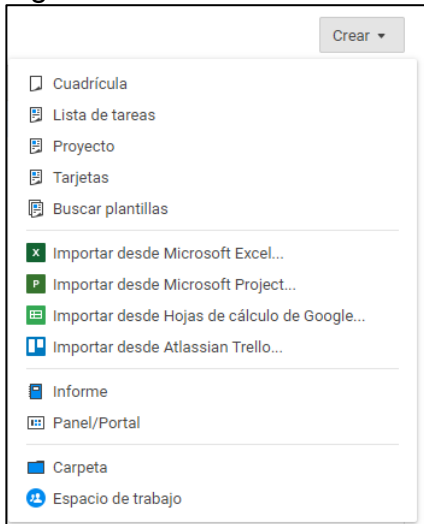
Crear ▾

Cuadrícula
Lista de tareas
Proyecto
Tarjetas
Buscar plantillas

Importar desde Microsoft Excel...
Importar desde Microsoft Project...
Importar desde Hojas de cálculo de Google...
Importar desde Atlassian Trello...

Informe
Panel/Portal

Carpeta
Espacio de trabajo